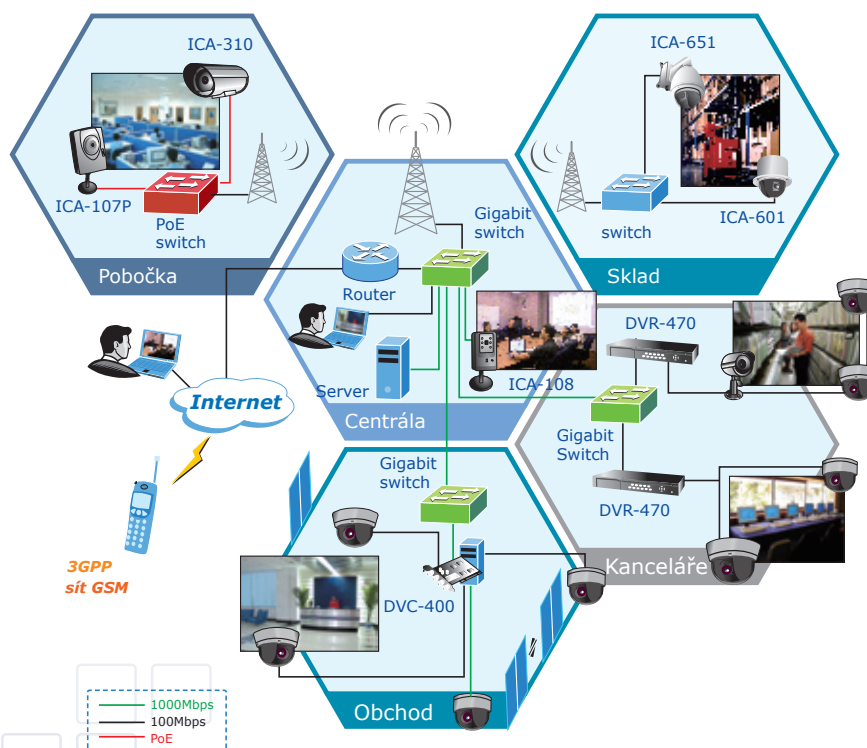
ICA-310

ICA-107P

PoE switch

Pobočka

ICA-651

switch

ICA-601

Sklad

Gigabit switch

Router

Server

ICA-108

Centrála

Internet

3GPP sít GSM

DVR-470

Gigabit Switch

DVR-470

Kanceláře

Gigabit switch

DVC-400

Obchod

1000Mbps
100Mbps
PoE